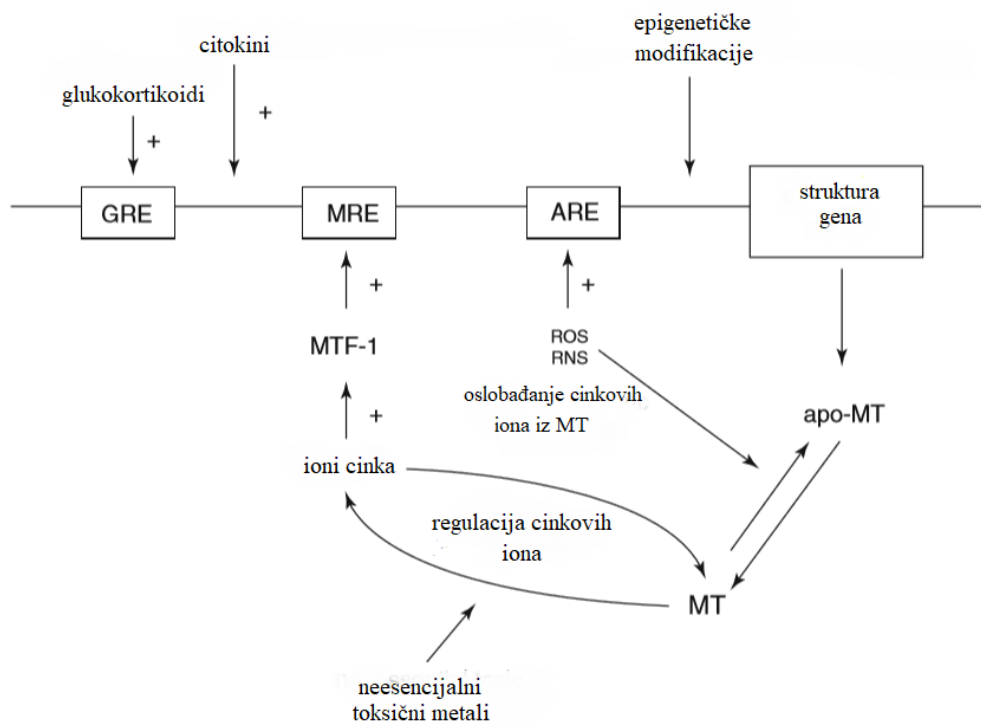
epigenetičke modifikacije

citokini

glukokortikoidi

+

+

GRE

MRE

ARE

struktura gena

+

+

MTF-1

ROS
RNS

oslobađanje cinkovih iona iz MT

apo-MT

+

ioni cinka

regulacija cinkovih iona

MT

neesencijalni toksični metali